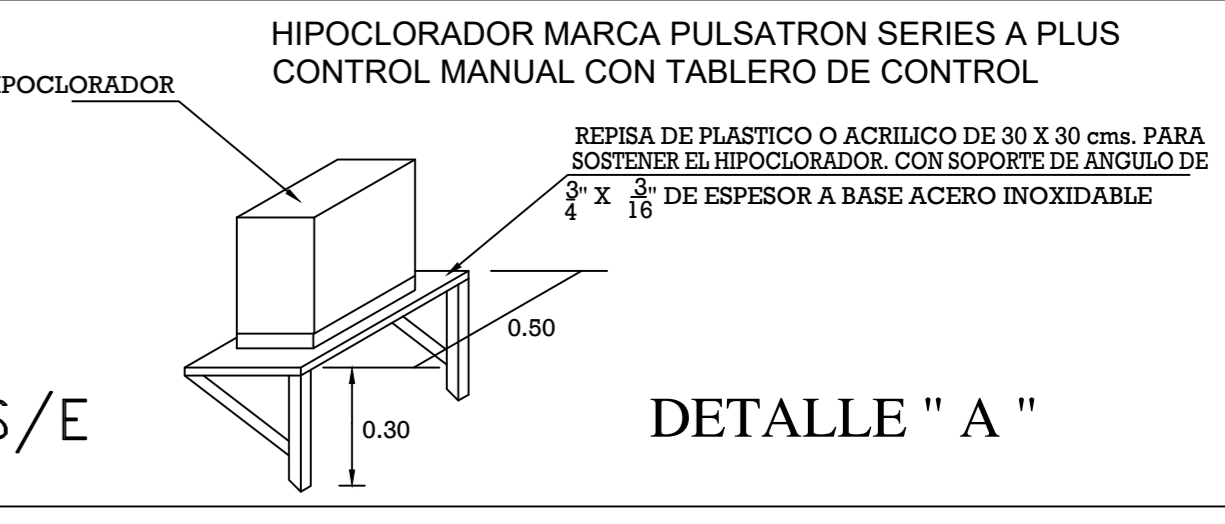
HIPOCLORADOR MARCA PULSATRON SERIES A PLUS
CONTROL MANUAL CON TABLERO DE CONTROL

IPOCLORADOR

REPISA DE PLASTICO O ACRILICO DE 30 X 30 cms. PARA SOSTENER EL HIPOCLORADOR. CON SOPORTE DE ANGULO DE $\frac{3}{4}$" X $\frac{3}{16}$" DE ESPESOR A BASE ACERO INOXIDABLE

0.50

0.30

S/E

DETALLE " A "